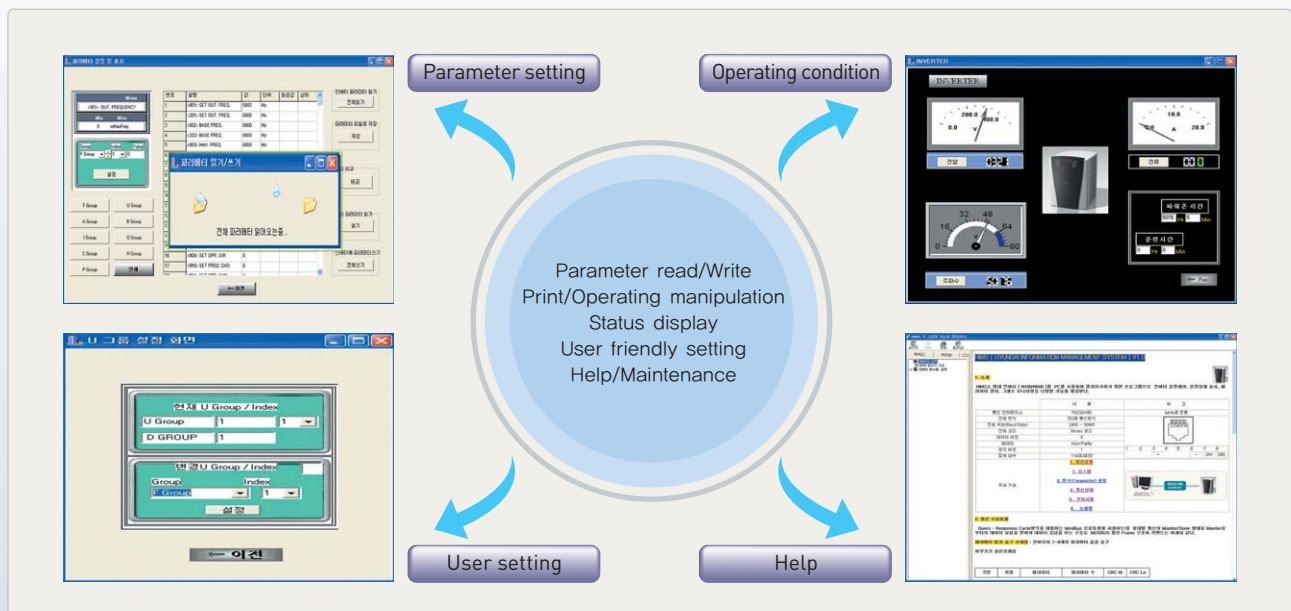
Parameter setting

Operating condition

Parameter read/Write
Print/Operating manipulation
Status display
User friendly setting
Help/Maintenance

User setting

Help

파라메터 읽기/쓰기

전체 파라메터 읽어오는중...

INVERTER

U 그룹 설정 화면

현재 U Group / Index
U Group 1 1
D GROUP 1

변경U Group / Index
Group Index
F Group 1
설정

이전